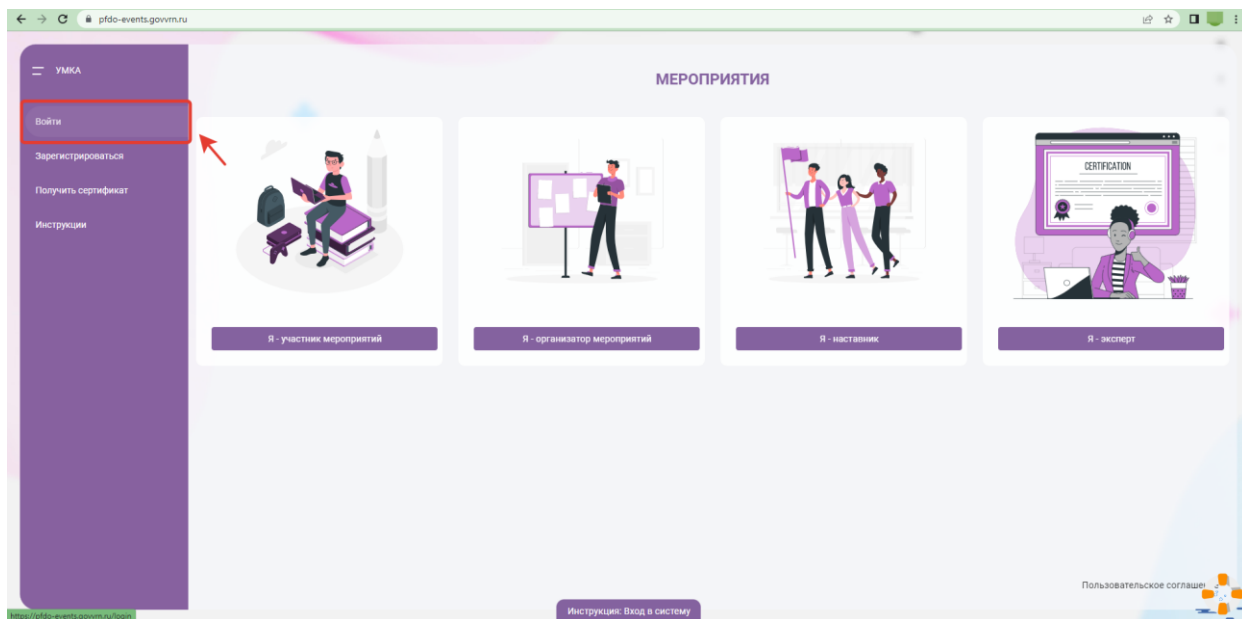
pfdo-events.govvrn.ru

УМКА

Войти

Зарегистрироваться

Получить сертификат

Инструкции

МЕРОПРИЯТИЯ

CERTIFICATION

Я - участник мероприятий

Я - организатор мероприятий

Я - наставник

Я - эксперт

Пользовательское соглаше

https://pfdo-events.govvrn.ru/login

Инструкция: Вход в систему